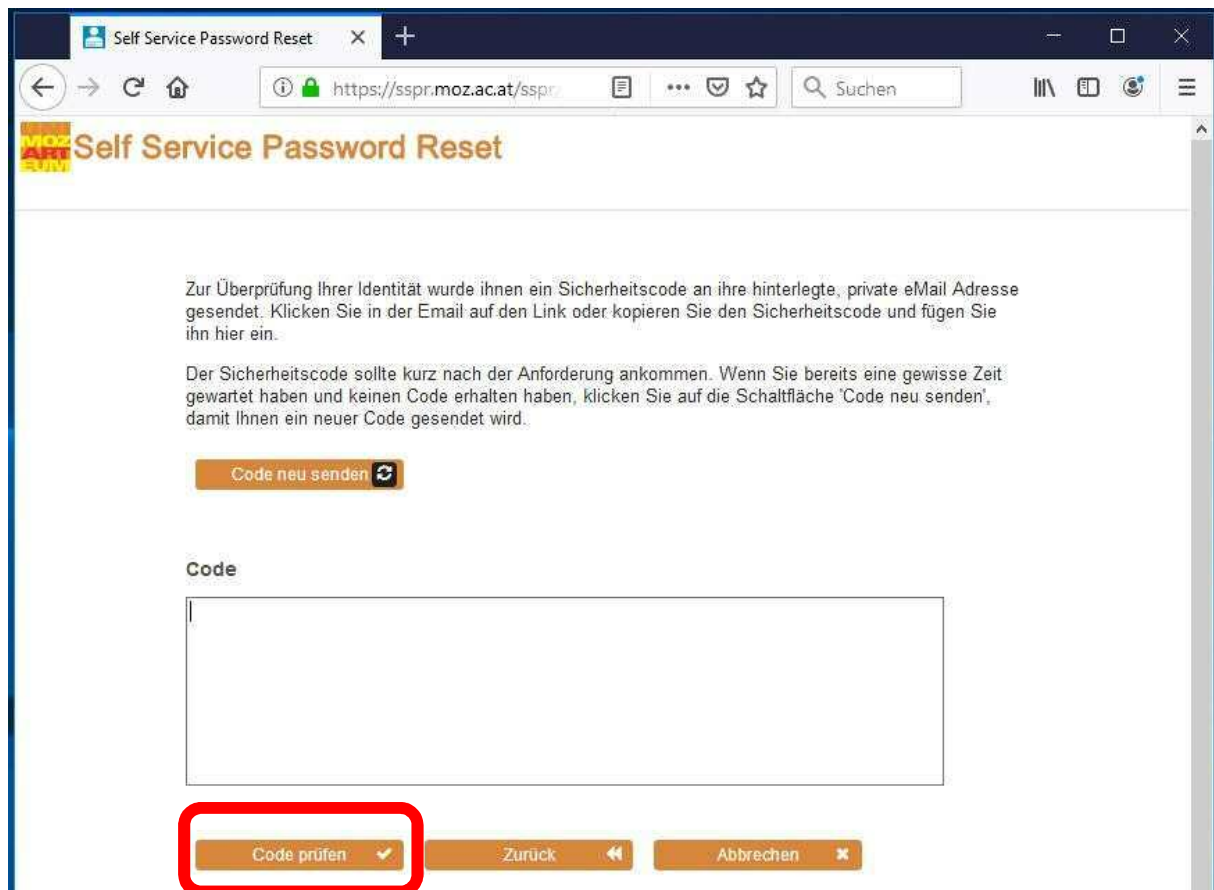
Self Service Password Reset

https://sspr.moz.ac.at/sspr

Suchen

MOZ ART EUM

Self Service Password Reset

Zur Überprüfung Ihrer Identität wurde ihnen ein Sicherheitscode an ihre hinterlegte, private eMail Adresse gesendet. Klicken Sie in der Email auf den Link oder kopieren Sie den Sicherheitscode und fügen Sie ihn hier ein.

Der Sicherheitscode sollte kurz nach der Anforderung ankommen. Wenn Sie bereits eine gewisse Zeit gewartet haben und keinen Code erhalten haben, klicken Sie auf die Schaltfläche 'Code neu senden', damit Ihnen ein neuer Code gesendet wird.

Code neu senden

Code

Code prüfen

Zurück

Abbrechen